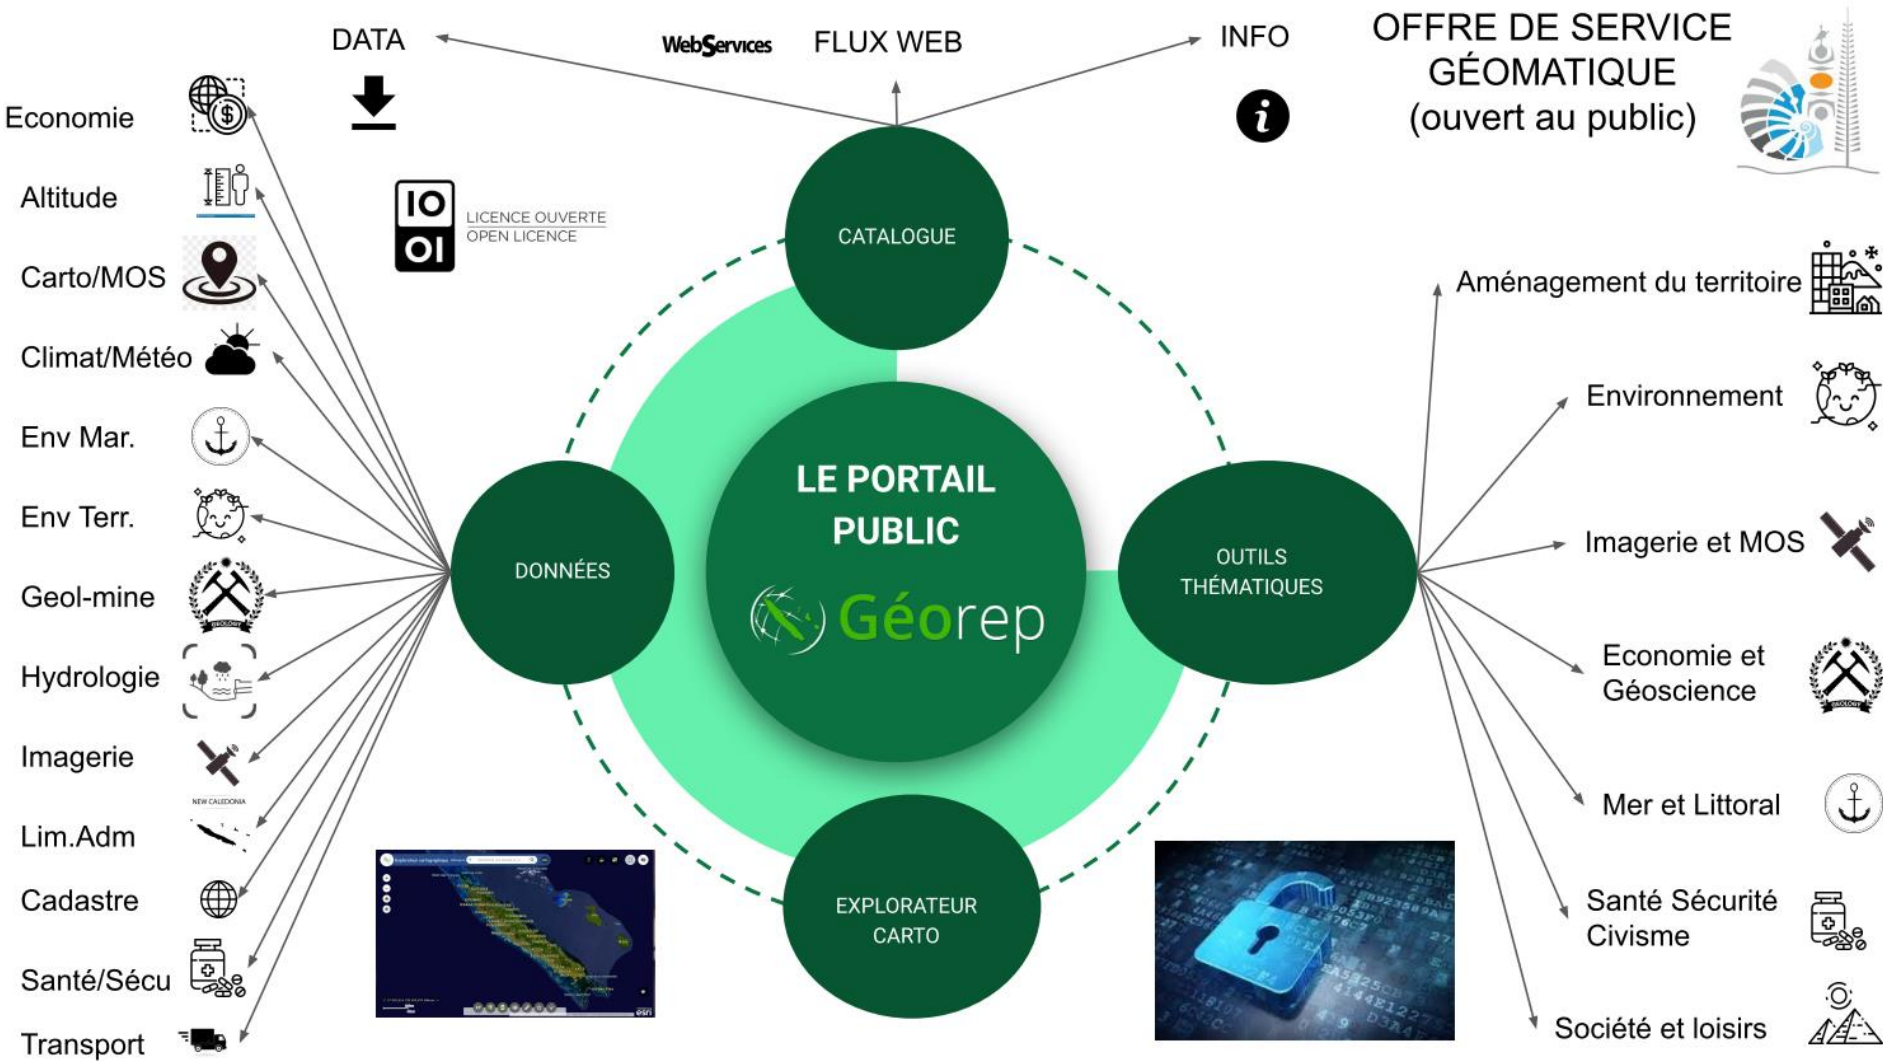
DATA

WebServices FLUX WEB

INFO

OFFRE DE SERVICE GÉOMATIQUE (ouvert au public)

Economie
Altitude
Carto/MOS
Climat/Météo
Env Mar.
Env Terr.
Geol-mine
Hydrologie
Imagerie
NEW CALEDONIA
Lim.Adm
Cadastre
Santé/Sécu
Transport

IO
OI
LICENCE OUVERTE
OPEN LICENCE

CATALOGUE

DONNÉES

LE PORTAIL PUBLIC

Géorep

OUTILS THÉMATIQUES

EXPLORATEUR CARTO

GEOLOGY

Aménagement du territoire
Environnement
Imagerie et MOS
Economie et Géoscience
Mer et Littoral
Santé Sécurité Civisme
Société et loisirs